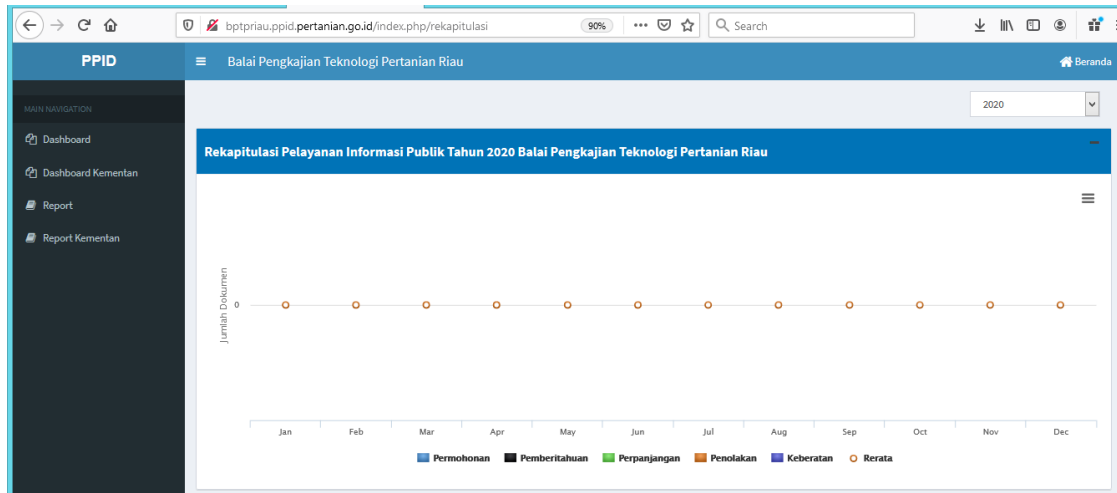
bptpriau.ppid.pertanian.go.id/index.php/rekapitulasi

90%

Search

PPID

Balai Pengkajian Teknologi Pertanian Riau

Beranda

MAIN NAVIGATION

Dashboard

Dashboard Kementan

Report

Report Kementan

2020

Rekapitulasi Pelayanan Informasi Publik Tahun 2020 Balai Pengkajian Teknologi Pertanian Riau

Jumlah Dokumen

0

Jan Feb Mar Apr May Jun Jul Aug Sep Oct Nov Dec

Permohonan Pemberitahuan Perpanjangan Penolakan Keberatan Rerata